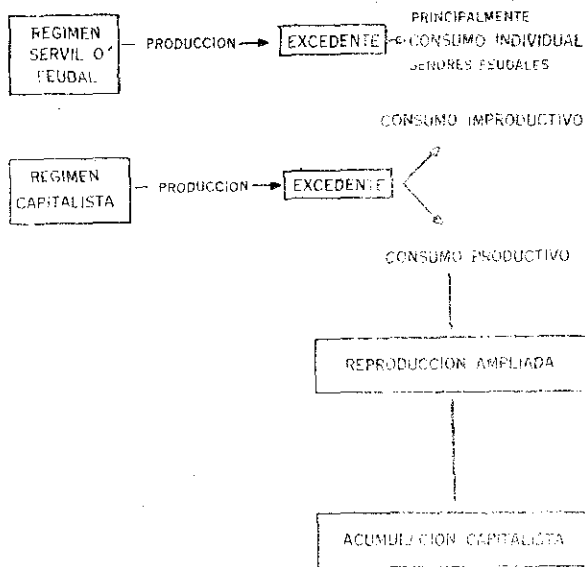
REGIMEN SERVIL O FEUDAL — PRODUCCION → EXCEDENTE → PRINCIPALMENTE CONSUMO INDIVIDUAL SEÑORES FEUDALES

CONSUMO IMPRODUCTIVO

REGIMEN CAPITALISTA — PRODUCCION → EXCEDENTE

CONSUMO PRODUCTIVO

REPRODUCCION AMPLIADA

ACUMULACION CAPITALISTA